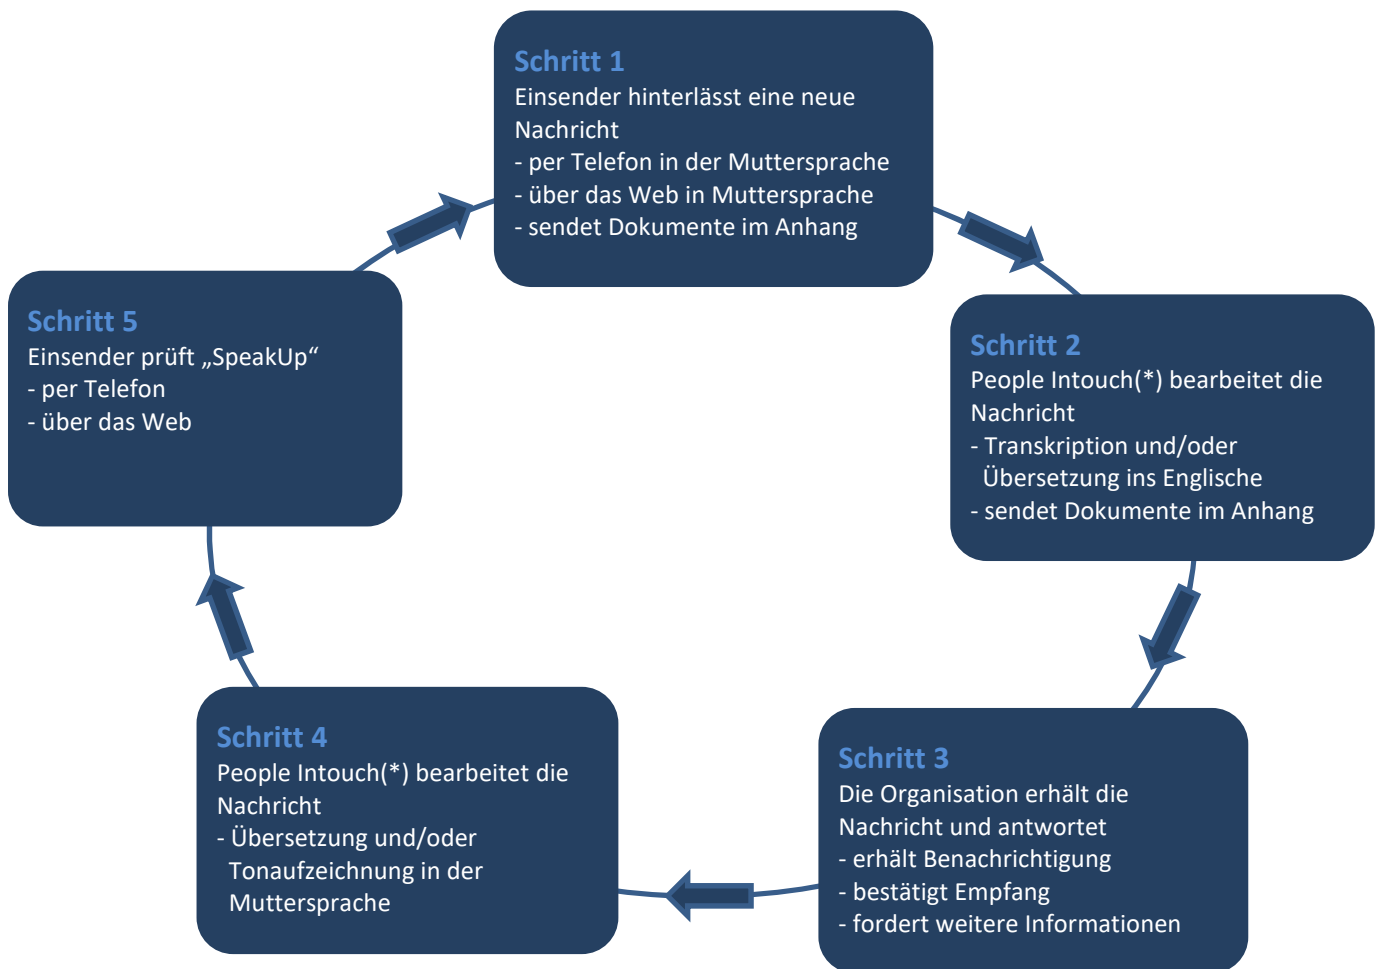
Schritt 1
Einsender hinterlässt eine neue Nachricht
- per Telefon in der Muttersprache
- über das Web in Muttersprache
- sendet Dokumente im Anhang

Schritt 2
People Intouch(*) bearbeitet die Nachricht
- Transkription und/oder Übersetzung ins Englische
- sendet Dokumente im Anhang

Schritt 3
Die Organisation erhält die Nachricht und antwortet
- erhält Benachrichtigung
- bestätigt Empfang
- fordert weitere Informationen

Schritt 4
People Intouch(*) bearbeitet die Nachricht
- Übersetzung und/oder Tonaufzeichnung in der Muttersprache

Schritt 5
Einsender prüft „SpeakUp“
- per Telefon
- über das Web